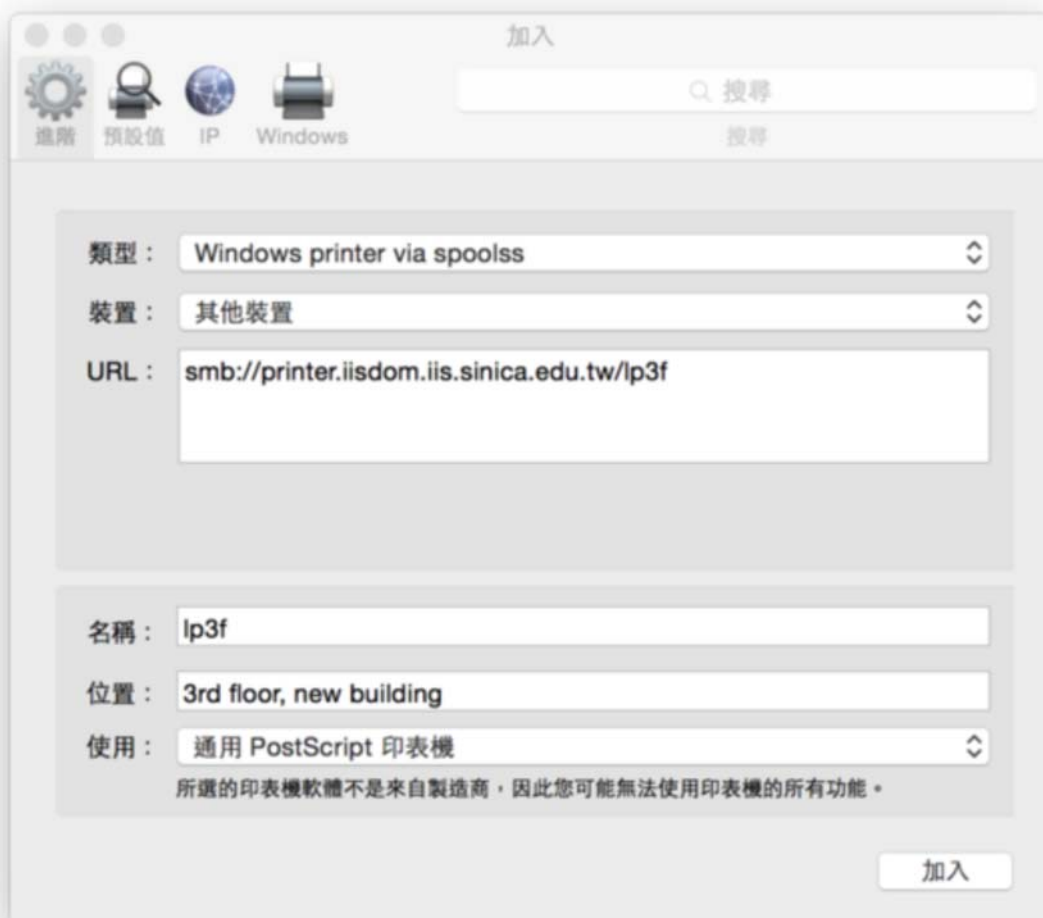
加入

進階 預設值 IP Windows

搜尋

搜尋

類型： Windows printer via spoolss

裝置： 其他裝置

URL： smb://printer.iisdom.iis.sinica.edu.tw/lp3f

名稱： lp3f

位置： 3rd floor, new building

使用： 通用 PostScript 印表機

所選的印表機軟體不是來自製造商，因此您可能無法使用印表機的所有功能。

加入